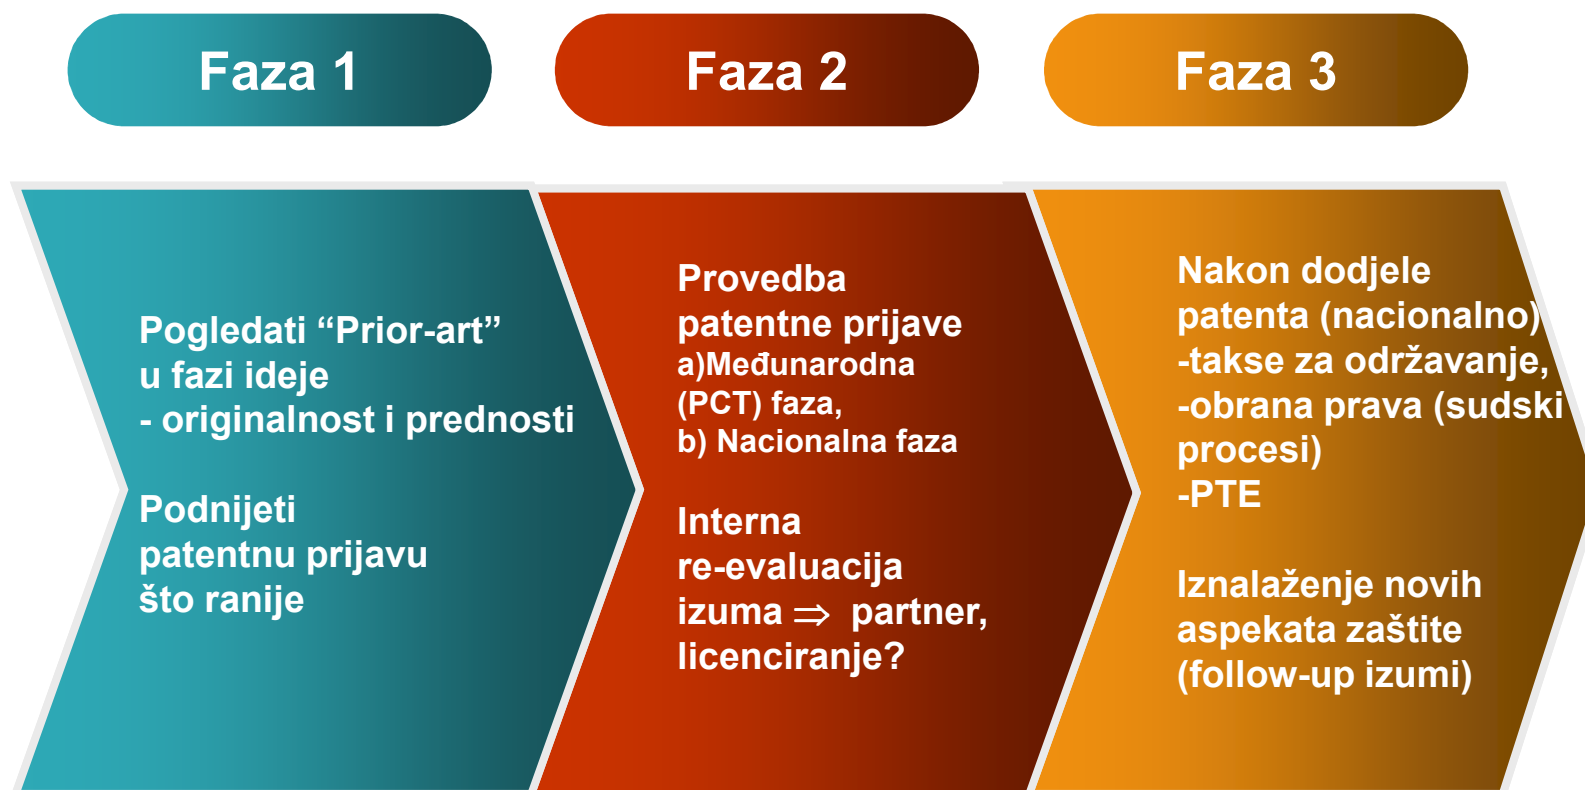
Faza 1

Faza 2

Faza 3

Pogledati “Prior-art” u fazi ideje
- originalnost i prednosti

Podnijeti patentnu prijavu što ranije

Provedba patentne prijave
a)Međunarodna (PCT) faza,
b) Nacionalna faza

Interna re-evaluacija izuma $\Rightarrow$ partner, licenciranje?

Nakon dodjele patenta (nacionalno)
-takse za održavanje,
-obrana prava (sudski procesi)
-PTE

Iznalaženje novih aspekata zaštite (follow-up izumi)